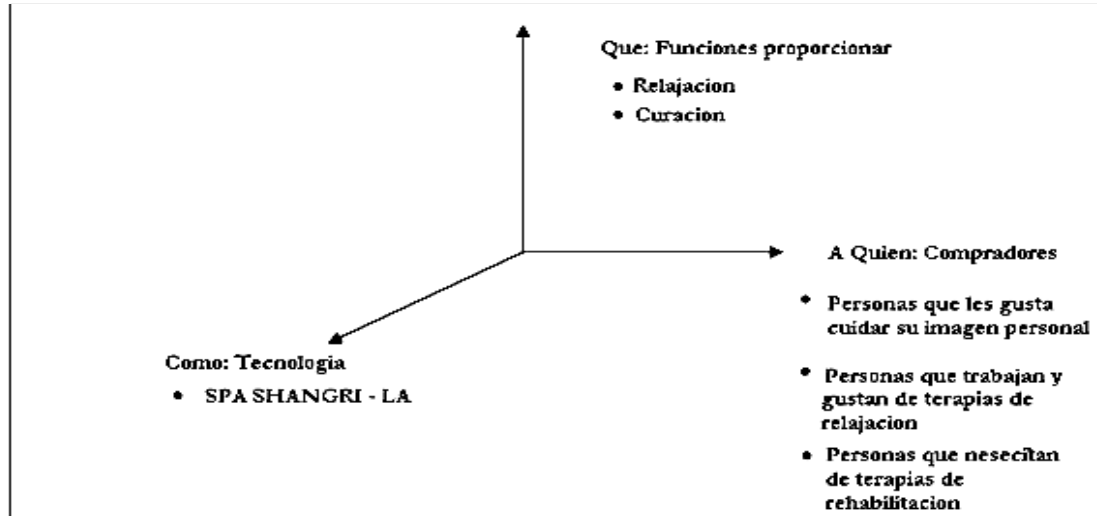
Que: Funciones proporcionar

- Relajacion
- Curacion

A Quien: Compradores

- Personas que les gusta cuidar su imagen personal
- Personas que trabajan y gustan de terapias de relajacion
- Personas que nesecitan de terapias de rehabilitacion

Como: Tecnologia

- SPA SHANGRI - LA